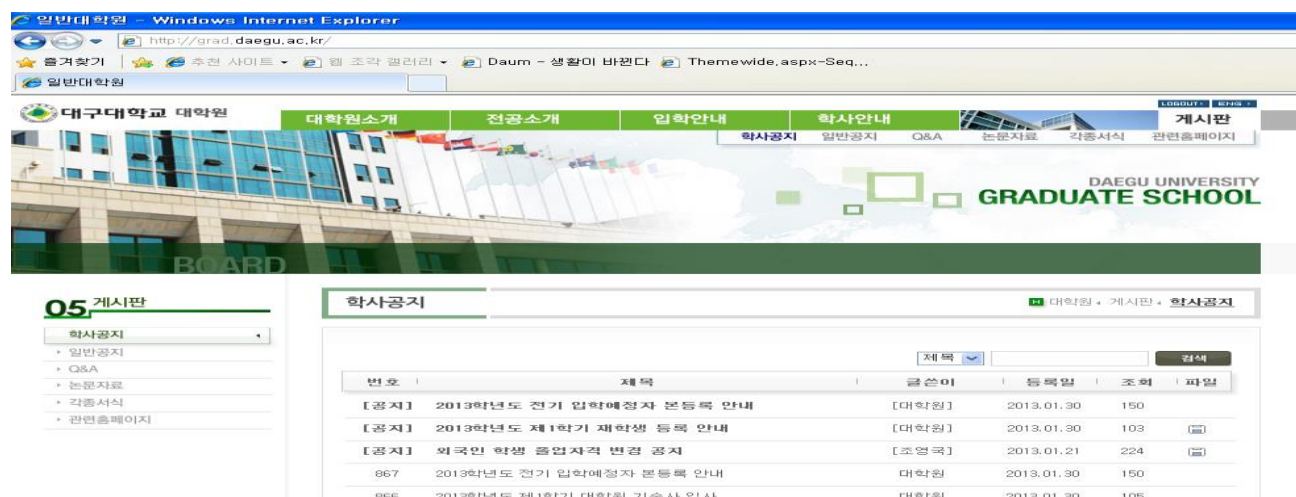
일반대학원 - Windows Internet Explorer

http://grad.daegu.ac.kr/

즐겨찾기 | 추천 사이트 ▾ 웹 조각 갤러리 ▾ Daum - 생활이 바뀐다 Themewide.aspx-Seq...

일반대학원

대구대학교 대학원

LOGOUT ENG

대학원소개 | 전공소개 | 입학안내 | 학사안내 | 게시판

학사공지 일반공지 Q&A 논문자료 각종서식 관련홈페이지

DAEGU UNIVERSITY
GRADUATE SCHOOL

BOARD

05 게시판

학사공지
일반공지
Q&A
논문자료
각종서식
관련홈페이지

학사공지

대학원 › 게시판 › 학사공지

제목 | 검색

| 번호 | 제목 | 글쓴이 | 등록일 | 조회 | 파일 |
|---|---|---|---|---|---|
| [공지] | 2013학년도 전기 입학예정자 본등록 안내 | [대학원] | 2013.01.30 | 150 | |
| [공지] | 2013학년도 제1학기 재학생 등록 안내 | [대학원] | 2013.01.30 | 103 | |
| [공지] | 외국인 학생 졸업자격 변경 공지 | [조영국] | 2013.01.21 | 224 | |
| 867 | 2013학년도 전기 입학예정자 본등록 안내 | 대학원 | 2013.01.30 | 150 | |
| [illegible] | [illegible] | 대학원 | 2013.01.30 | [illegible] | |